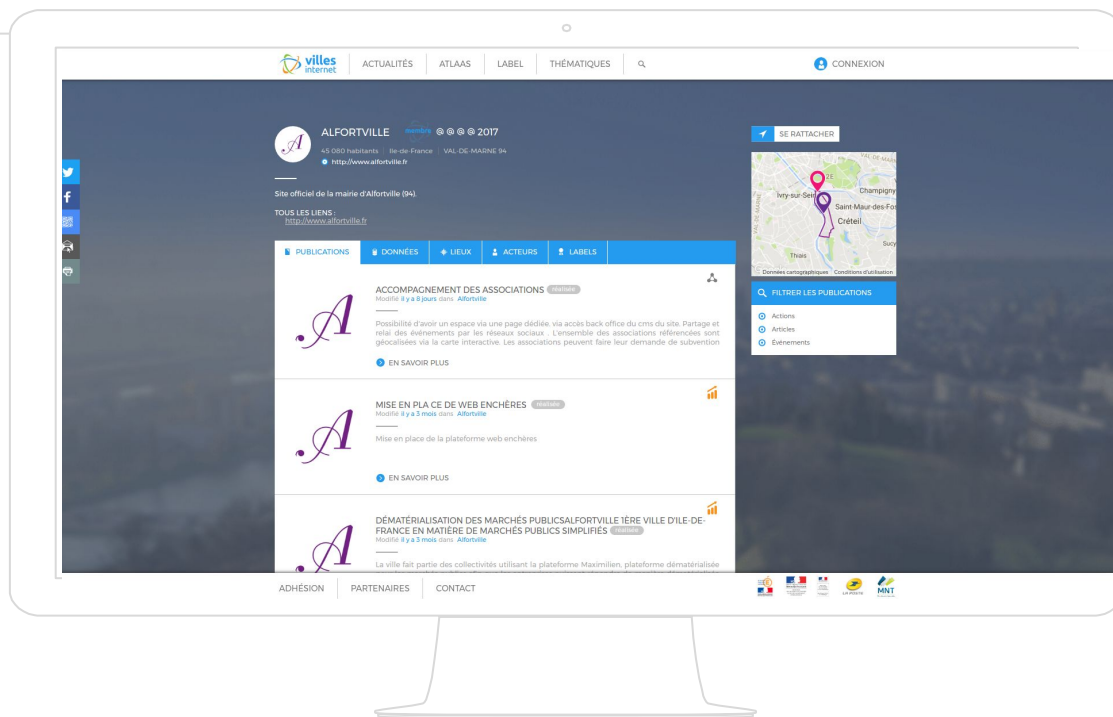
villes internet | ACTUALITÉS | ATLAAS | LABEL | THÉMATIQUES | CONNEXION

ALFORTVILLE membre @ @ @ @ 2017

45 080 habitants | Ile-de-France | VAL-DE-MARNE 94

http://www.alfortville.fr

Site officiel de la mairie d'Alfortville (94).

TOUS LES LIENS :
http://www.alfortville.fr

SE RATTACHER

Ivry-sur-Seine
Champigny
Saint-Maur-des-Fos
Créteil
Thiais
Sucy
Données cartographiques Conditions d'utilisation

PUBLICATIONS | DONNÉES | LIEUX | ACTEURS | LABELS

ACCOMPAGNEMENT DES ASSOCIATIONS réalisée
Modifié il y a 8 jours dans Alfortville

Possibilité d'avoir un espace via une page dédiée, via accès back office du cms du site. Partage et relai des événements par les réseaux sociaux . L'ensemble des associations référencées sont géocalisées via la carte interactive. Les associations peuvent faire leur demande de subvention

EN SAVOIR PLUS

MISE EN PLA CE DE WEB ENCHÈRES réalisée
Modifié il y a 3 mois dans Alfortville

Mise en place de la plateforme web enchères

EN SAVOIR PLUS

DÉMATÉRIALISATION DES MARCHÉS PUBLICSALFORTVILLE 1ÈRE VILLE D'ILE-DE-FRANCE EN MATIÈRE DE MARCHÉS PUBLICS SIMPLIFIÉS réalisée
Modifié il y a 3 mois dans Alfortville

La ville fait partie des collectivités utilisant la plateforme Maximilien, plateforme dématérialisée

FILTRER LES PUBLICATIONS
Actions
Articles
Événements

ADHÉSION | PARTENAIRES | CONTACT

MNT